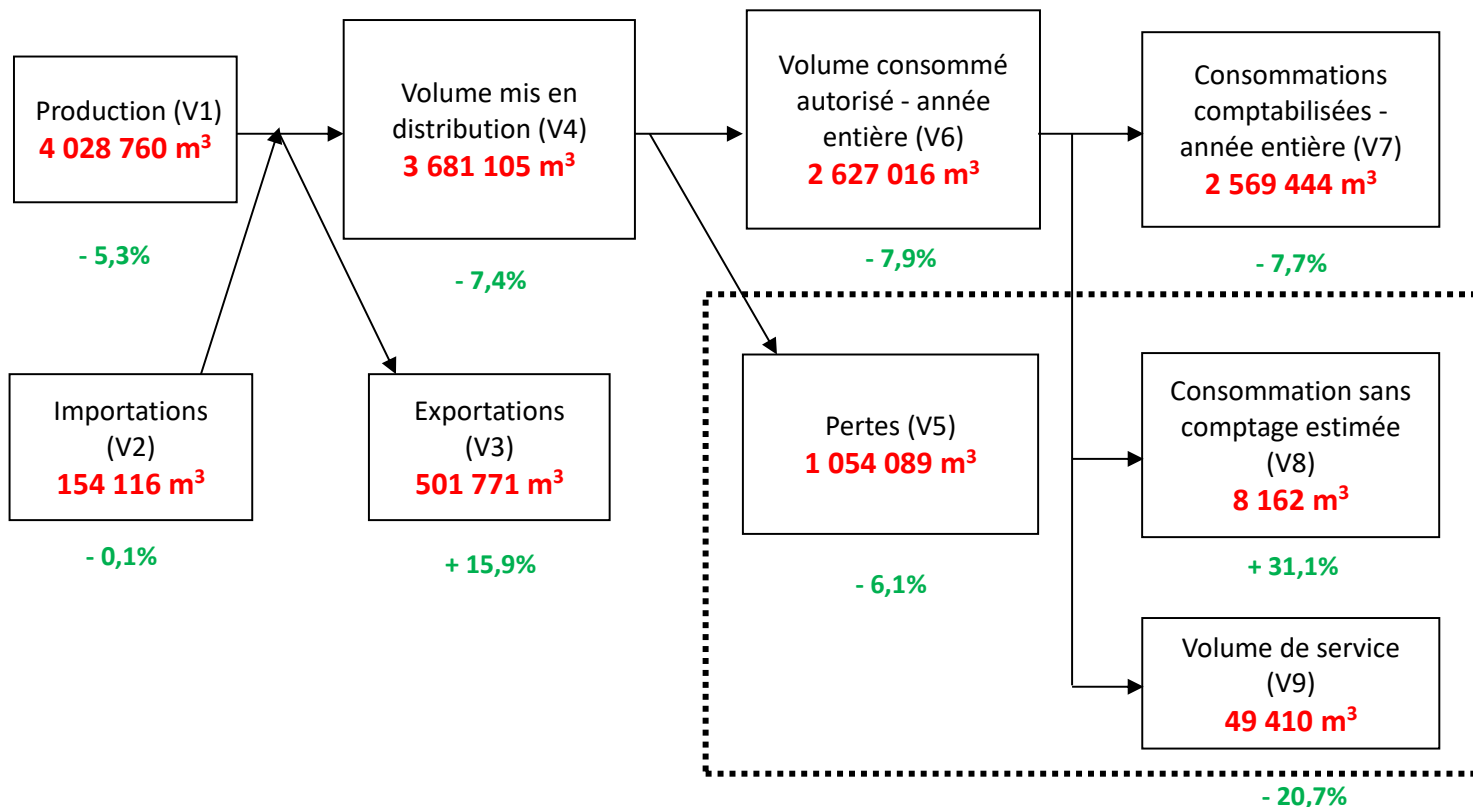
Production (V1)
4 028 760 m$^3$

- 5,3%

Volume mis en distribution (V4)
3 681 105 m$^3$

- 7,4%

Volume consommé autorisé - année entière (V6)
2 627 016 m$^3$

- 7,9%

Consommations comptabilisées - année entière (V7)
2 569 444 m$^3$

- 7,7%

Importations (V2)
154 116 m$^3$

- 0,1%

Exportations (V3)
501 771 m$^3$

+ 15,9%

Pertes (V5)
1 054 089 m$^3$

- 6,1%

Consommation sans comptage estimée (V8)
8 162 m$^3$

+ 31,1%

Volume de service (V9)
49 410 m$^3$

- 20,7%